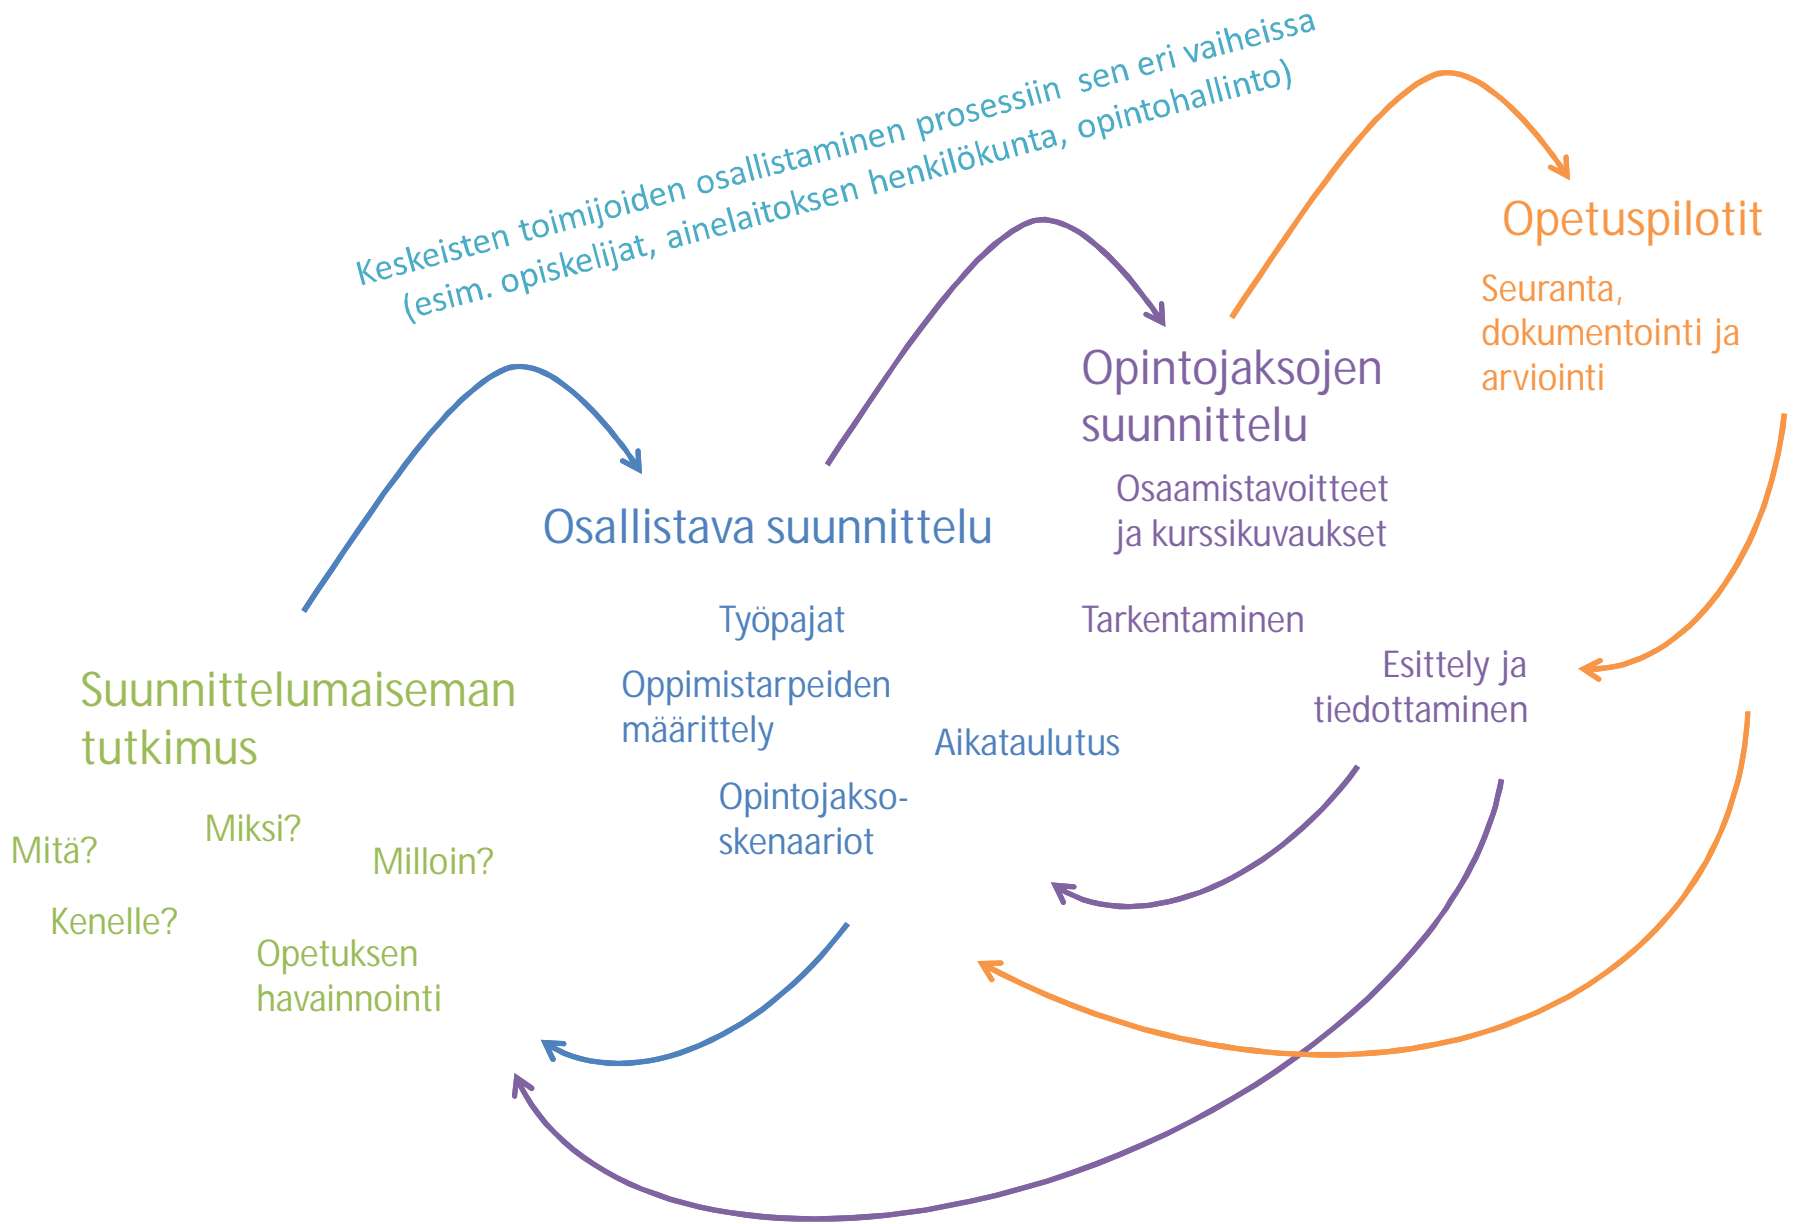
Keskeisten toimijoiden osallistaminen prosessiin sen eri vaiheissa (esim. opiskelijat, ainelaitoksen henkilökunta, opintohallinto)

Opetuspilotit

Seuranta, dokumentointi ja arviointi

Opintojaksojen suunnittelu

Osaamistavoitteet ja kurssikuvaukset

Osallistava suunnittelu

Työpajat

Tarkentaminen

Esittely ja tiedottaminen

Suunnittelumaiseman tutkimus

Oppimistarpeiden määrittely

Aikataulutus

Opintojakso-skenaariot

Mitä?

Miksi?

Milloin?

Kenelle?

Opetuksen havainnointi